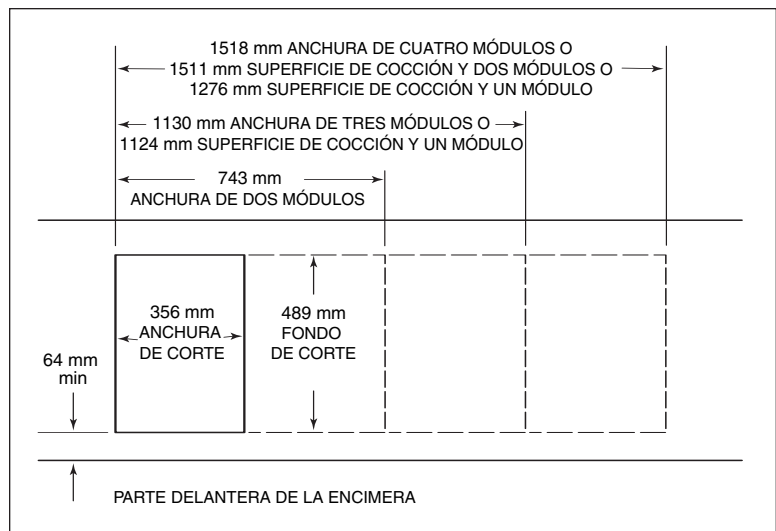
1518 mm ANCHURA DE CUATRO MÓDULOS O
1511 mm SUPERFICIE DE COCCIÓN Y DOS MÓDULOS O
1276 mm SUPERFICIE DE COCCIÓN Y UN MÓDULO

1130 mm ANCHURA DE TRES MÓDULOS O
1124 mm SUPERFICIE DE COCCIÓN Y UN MÓDULO

743 mm
ANCHURA DE DOS MÓDULOS

356 mm
ANCHURA
DE CORTE

489 mm
FONDO
DE CORTE

64 mm
min

PARTE DELANTERA DE LA ENCIMERA